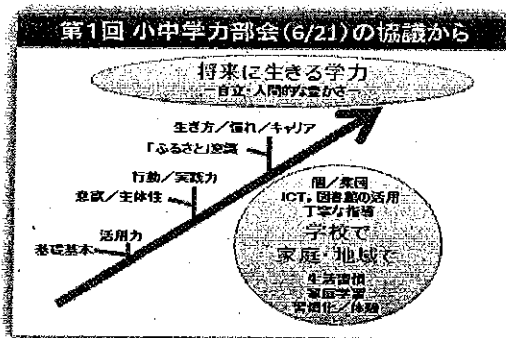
第1回 小中学力部会(6/21)の協議から

将来に生きる学力
－自立・人間的な豊かさ－

生き方／憧れ／キャリア
「ふるさと」意識
行動／実践力
意欲／主体性
活用力
基礎基本

個／家庭
ICT，図書館の活用
丁寧な指導
学校で
家庭・地域で
生活習慣
家庭学習
習慣化／体験